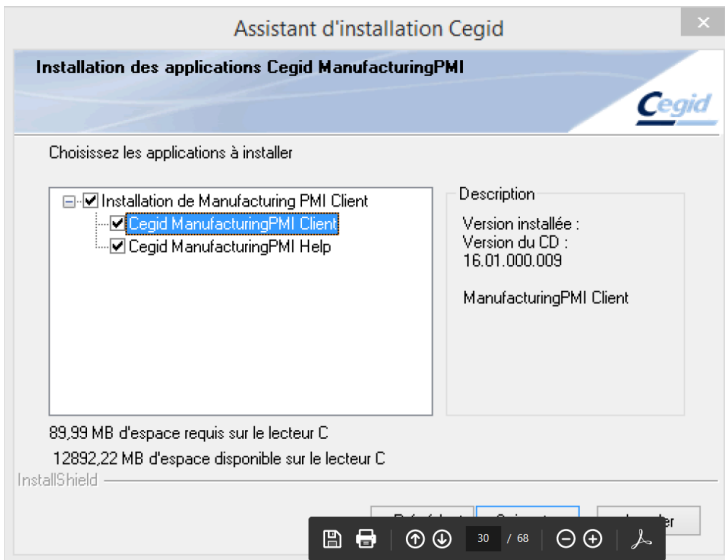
Assistant d'installation Cegid

Installation des applications Cegid ManufacturingPMI

Cegid

Choisissez les applications à installer

Installation de Manufacturing PMI Client
Cegid ManufacturingPMI Client
Cegid ManufacturingPMI Help

Description
Version installée :
Version du CD :
16.01.000.009

ManufacturingPMI Client

89,99 MB d'espace requis sur le lecteur C
12892,22 MB d'espace disponible sur le lecteur C

InstallShield

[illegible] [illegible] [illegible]ler

30 / 68